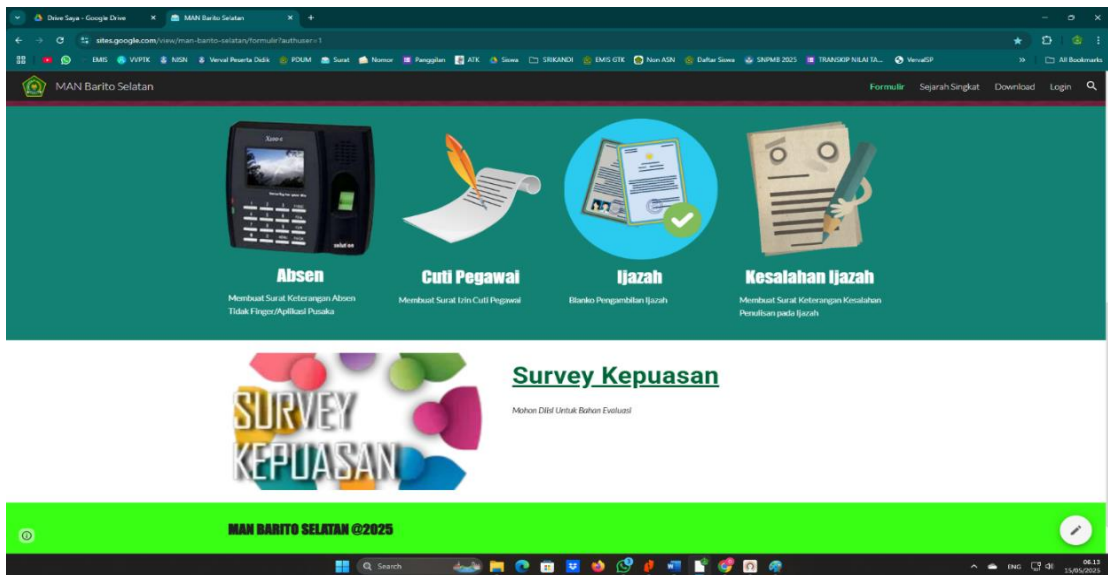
Drive Saya - Google Drive
MAN Barito Selatan
sites.google.com/view/man-barito-selatan/formulir?authuser=1
EMIS VVPTK NISN Verval Peserta Didik PDUM Surat Nomor Panggilan ATK Siswa SRIKANDI EMIS GTK Non ASN Daftar Siswa SNPMB 2025 TRANSKIP NILAI TA... VervalSP
All Bookmarks

MAN Barito Selatan
Formulir Sejarah Singkat Download Login

Absen
Membuat Surat Keterangan Absen Tidak Finger/Aplikasi Pusaka

Cuti Pegawai
Membuat Surat Izin Cuti Pegawai

Ijazah
Blanko Pengambilan Ijazah

Kesalahan Ijazah
Membuat Surat Keterangan Kesalahan Penulisan pada Ijazah

SURVEY KEPUASAN

Survey Kepuasan
Mohon Diisi Untuk Bahan Evaluasi

MAN BARITO SELATAN @2025

Search
ENG 06.13 15/05/2025